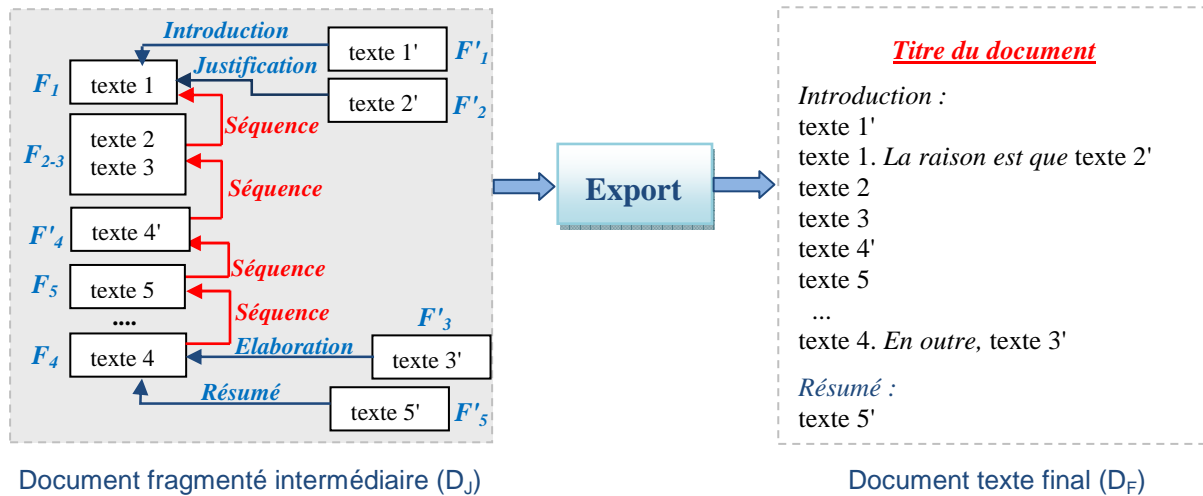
Introduction
texte 1' $F'_1$
Justification
$F_1$ texte 1
texte 2' $F'_2$
Séquence
$F_{2-3}$ texte 2
texte 3
Séquence
$F'_4$ texte 4'
Séquence
$F_5$ texte 5
Séquence
....
$F'_3$
$F_4$ texte 4
Elaboration
texte 3'
Résumé
texte 5' $F'_5$

Export

Titre du document
Introduction :
texte 1'
texte 1. La raison est que texte 2'
texte 2
texte 3
texte 4'
texte 5
...
texte 4. En outre, texte 3'
Résumé :
texte 5'

Document fragmenté intermédiaire ($D_J$)

Document texte final ($D_F$)